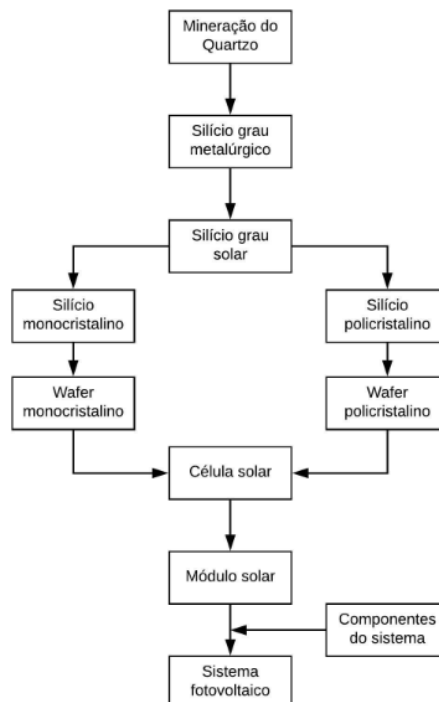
Mineração do Quartzo

Silício grau metalúrgico

Silício grau solar

Silício monocristalino

Silício policristalino

Wafer monocristalino

Wafer policristalino

Célula solar

Módulo solar

Componentes do sistema

Sistema fotovoltaico